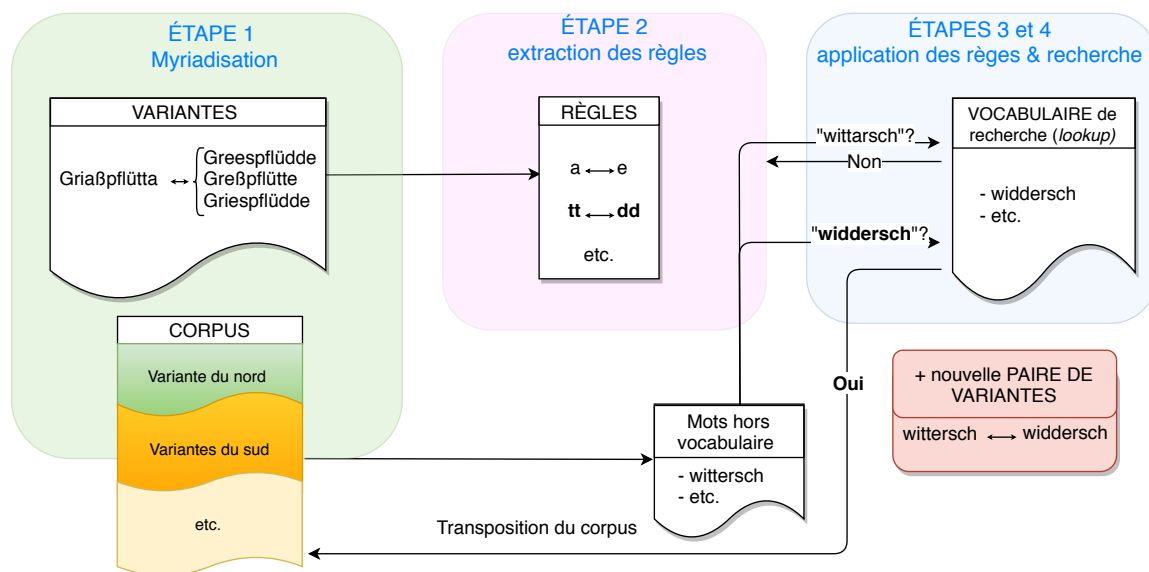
ÉTAPE 1
Myriadisation

ÉTAPE 2
extraction des règles

ÉTAPES 3 et 4
application des règes & recherche

VARIANTES

Griaßpflütta ⟷ Greespflüdde
Greßpflütte
Griespflüdde

RÈGLES

a ⟷ e

**tt** ⟷ **dd**

etc.

"wittarsch"?

Non

"**widdersch**"?

VOCABULAIRE de recherche (*lookup)*

- widdersch
- etc.

CORPUS

Variante du nord

Variantes du sud

etc.

Oui

+ nouvelle PAIRE DE VARIANTES

wittersch ⟷ widdersch

Mots hors vocabulaire

- wittersch
- etc.

Transposition du corpus